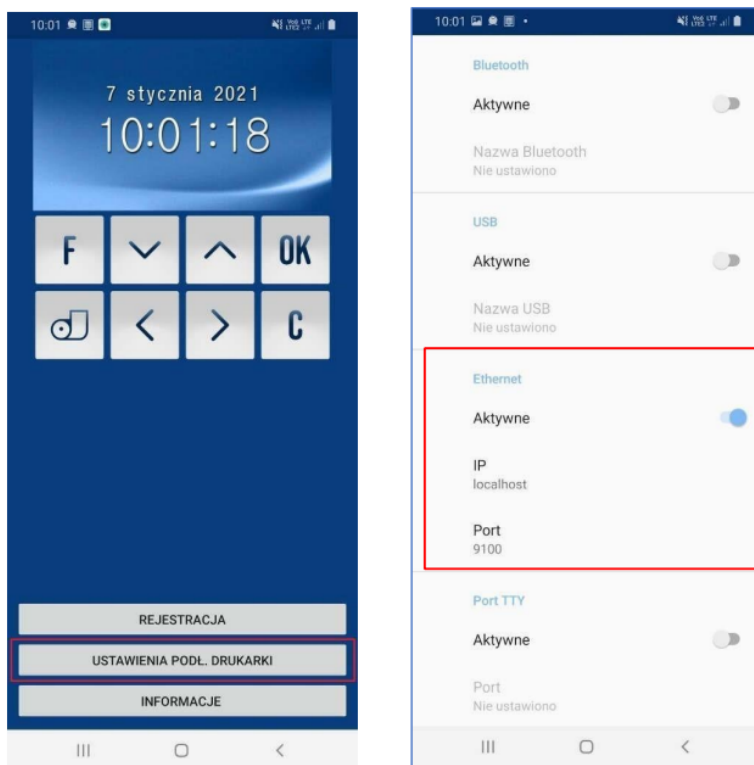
10:01

7 stycznia 2021
10:01:18

F
OK
C

REJESTRACJA
USTAWIENIA PODŁ. DRUKARKI
INFORMACJE

10:01

Bluetooth
Aktywne
Nazwa Bluetooth
Nie ustawiono

USB
Aktywne
Nazwa USB
Nie ustawiono

Ethernet
Aktywne
IP
localhost
Port
9100

Port TTY
Aktywne
Port
Nie ustawiono